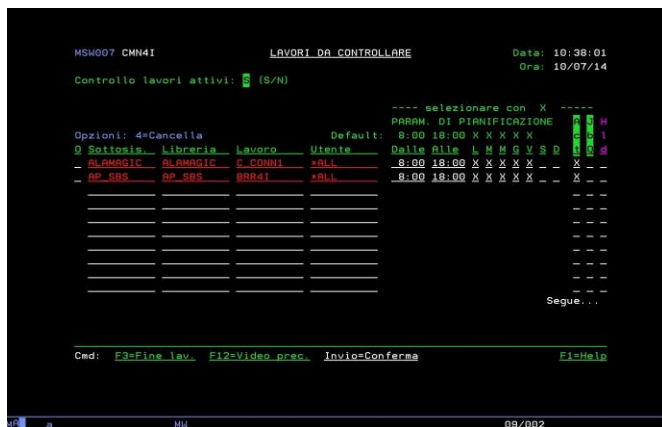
MSW007 CMN4I LAVORI DA CONTROLLARE Data: 10:38:01
Ora: 10/07/14

Controllo lavori attivi: S (S/N)

---- selezionare con X -----
PARAM. DI PIANIFICAZIONE
Opzioni: 4=Cancella Default: 8:00 18:00 X X X X X

| O | Sottosis. | Libreria | Lavoro | Utente | Dalle | Alle | L | M | M | G | V | S | D | A c t | J o b | H l d |
|---|---|---|---|---|---|---|---|---|---|---|---|---|---|---|---|---|
| _ | ALAMAGIC | ALAMAGIC | C_CONN1 | *ALL | 8:00 | 18:00 | X | X | X | X | X | _ | _ | X | _ | _ |
| _ | AP_SBS | AP_SBS | BRR4I | *ALL | 8:00 | 18:00 | X | X | X | X | X | _ | _ | X | _ | _ |

Segue...

Cmd: F3=Fine lav. F12=Video prec. Invio=Conferma F1=Help

MW a MW 09/002